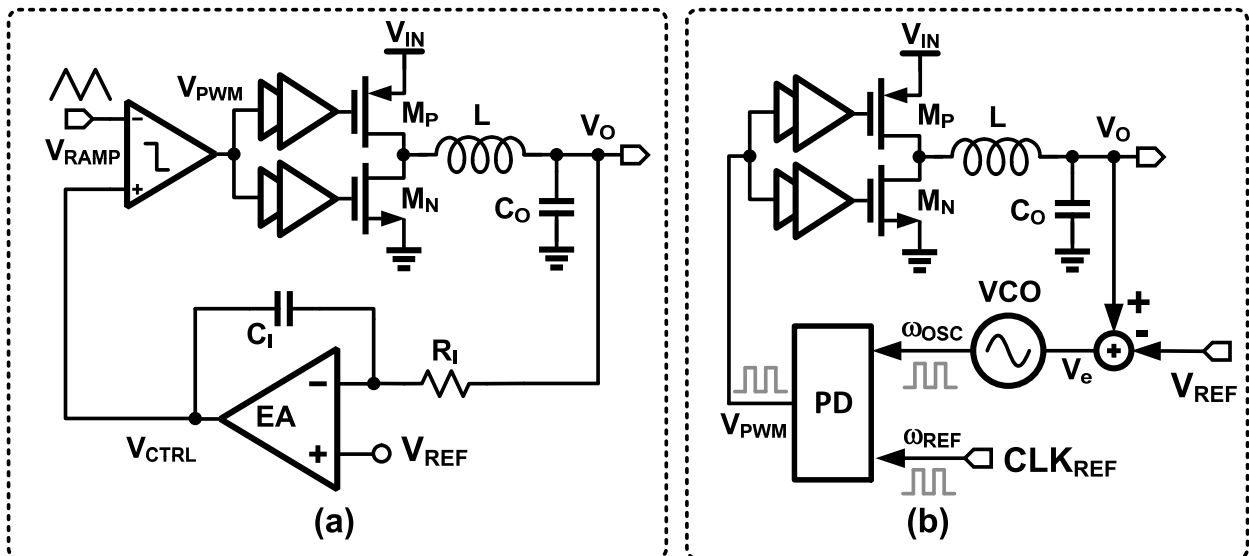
$V_{IN}$
$V_{PWM}$
$V_{RAMP}$
-
+
$M_P$
$M_N$
L
$V_O$
$C_O$
$C_I$
$R_I$
EA
-
+
$V_{CTRL}$
$V_{REF}$
(a)

$V_{IN}$
$M_P$
$M_N$
L
$V_O$
$C_O$
VCO
+
-
$\omega_{OSC}$
PD
$V_e$
$V_{REF}$
$V_{PWM}$
$\omega_{REF}$
$CLK_{REF}$
(b)